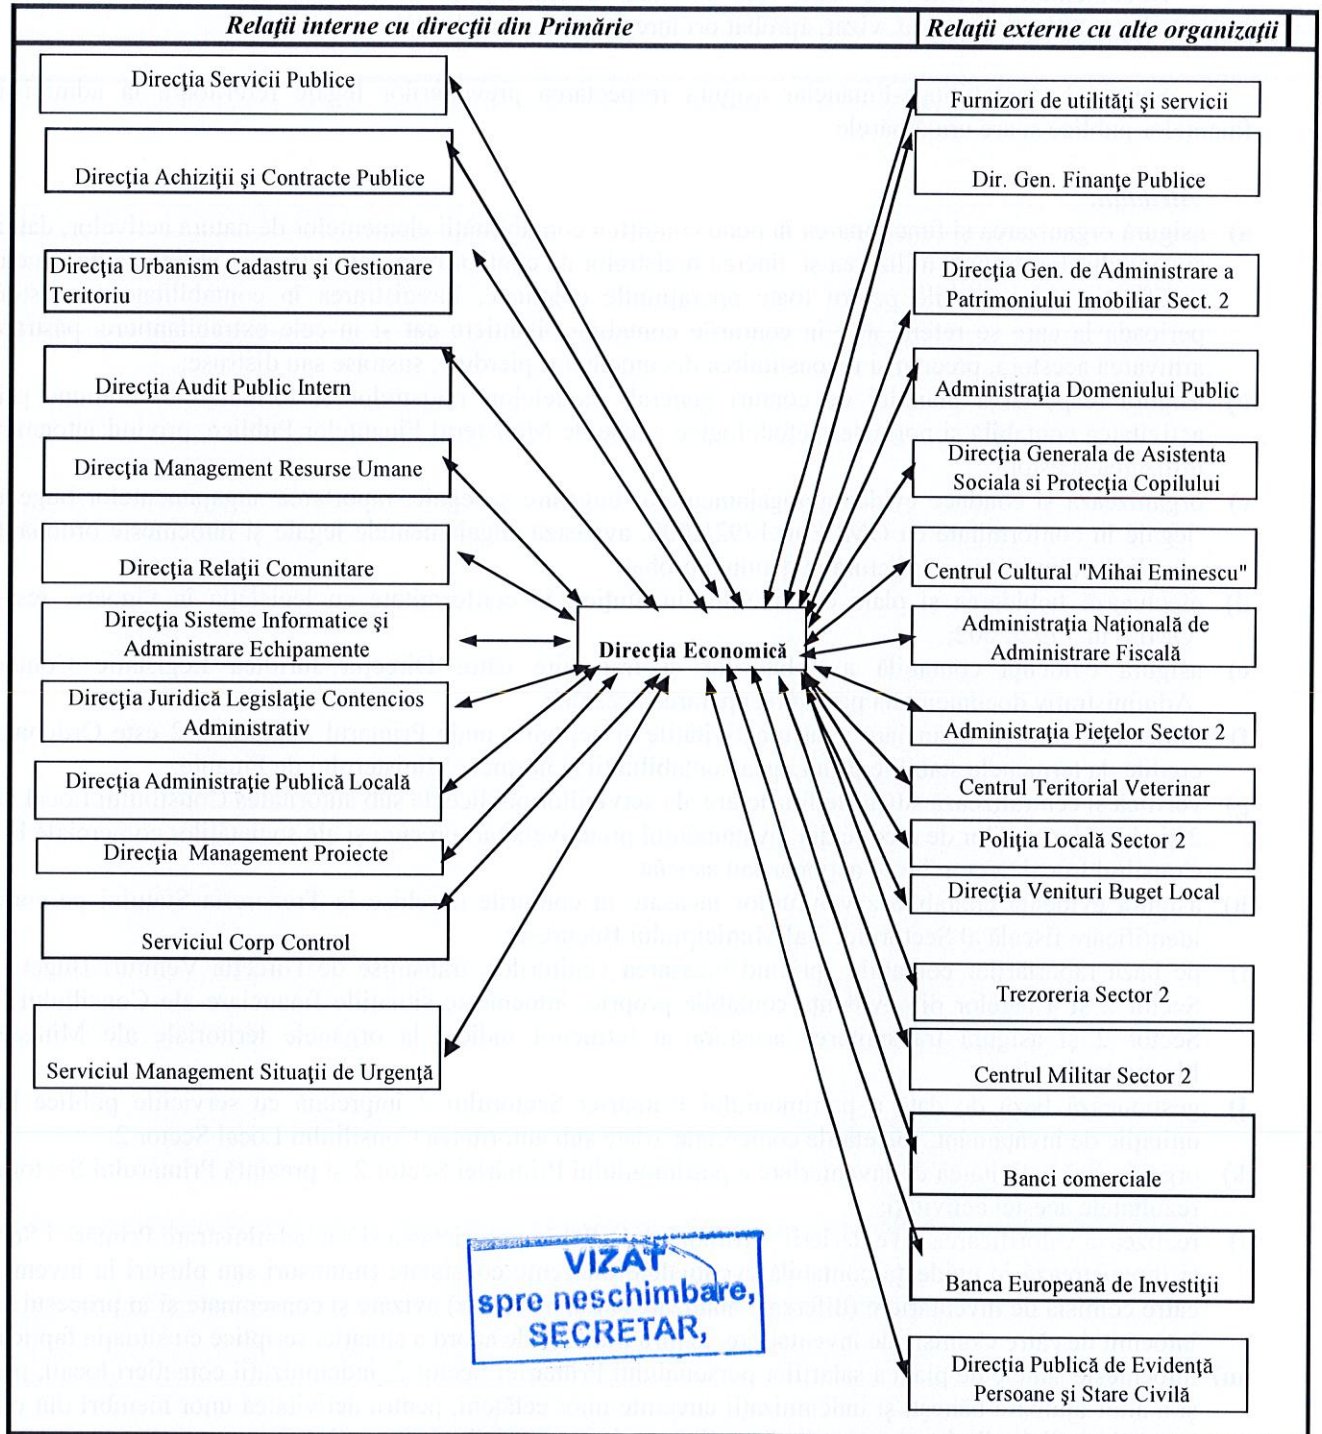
Relaţii interne cu direcţii din Primărie

Relaţii externe cu alte organizaţii

Direcţia Servicii Publice

Direcţia Achiziţii şi Contracte Publice

Direcţia Urbanism Cadastru şi Gestionare Teritoriu

Direcţia Audit Public Intern

Direcţia Management Resurse Umane

Direcţia Relaţii Comunitare

Direcţia Sisteme Informatice şi Administrare Echipamente

Direcţia Juridică Legislaţie Contencios Administrativ

Direcţia Administraţie Publică Locală

Direcţia Management Proiecte

Serviciul Corp Control

Serviciul Management Situaţii de Urgenţă

Direcţia Economică

Furnizori de utilităţi şi servicii

Dir. Gen. Finanţe Publice

Direcţia Gen. de Administrare a Patrimoniului Imobiliar Sect. 2

Administraţia Domeniului Public

Direcţia Generala de Asistenta Sociala si Protecţia Copilului

Centrul Cultural "Mihai Eminescu"

Administraţia Naţională de Administrare Fiscală

Administraţia Pieţelor Sector 2

Centrul Teritorial Veterinar

Poliţia Locală Sector 2

Direcţia Venituri Buget Local

Trezoreria Sector 2

Centrul Militar Sector 2

Banci comerciale

Banca Europeană de Investiţii

Direcţia Publică de Evidenţă Persoane şi Stare Civilă

VIZAT spre neschimbare, SECRETAR,